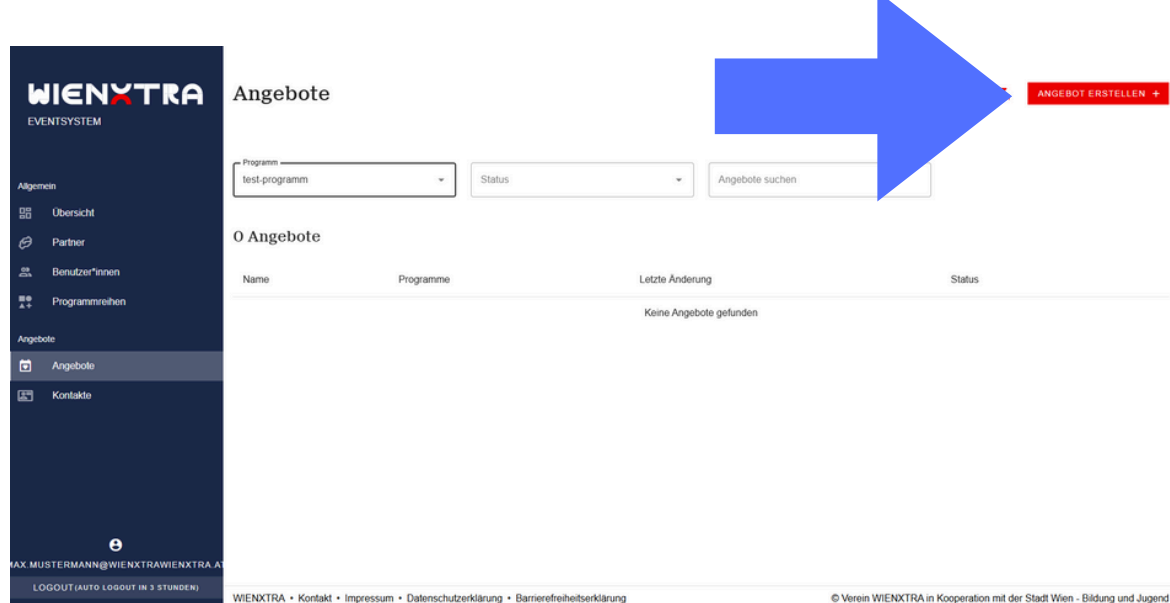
WIENXTRA
EVENTSYSTEM

Allgemein
Übersicht
Partner
Benutzer*innen
Programmreihen

Angebote
Angebote
Kontakte

MAX.MUSTERMANN@WIENXTRAWIENXTRA.AT
LOGOUT (AUTO LOGOUT IN 3 STUNDEN)

Angebote

ANGEBOT ERSTELLEN +

Programm
test-programm

Status

Angebote suchen

0 Angebote

| Name | Programme | Letzte Änderung | Status |
|---|---|---|---|
| | | Keine Angebote gefunden | |

WIENXTRA • Kontakt • Impressum • Datenschutzerklärung • Barrierefreiheitserklärung

© Verein WIENXTRA in Kooperation mit der Stadt Wien - Bildung und Jugend